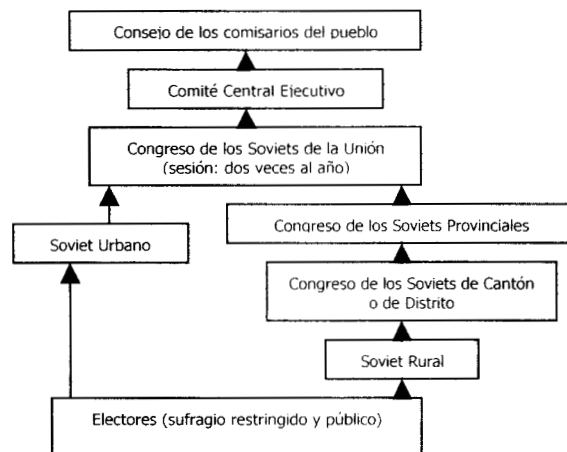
Consejo de los comisarios del pueblo

Comité Central Ejecutivo

Congreso de los Soviets de la Unión
(sesión: dos veces al año)

Soviet Urbano

Congreso de los Soviets Provinciales

Congreso de los Soviets de Cantón
o de Distrito

Soviet Rural

Electores (sufragio restringido y público)